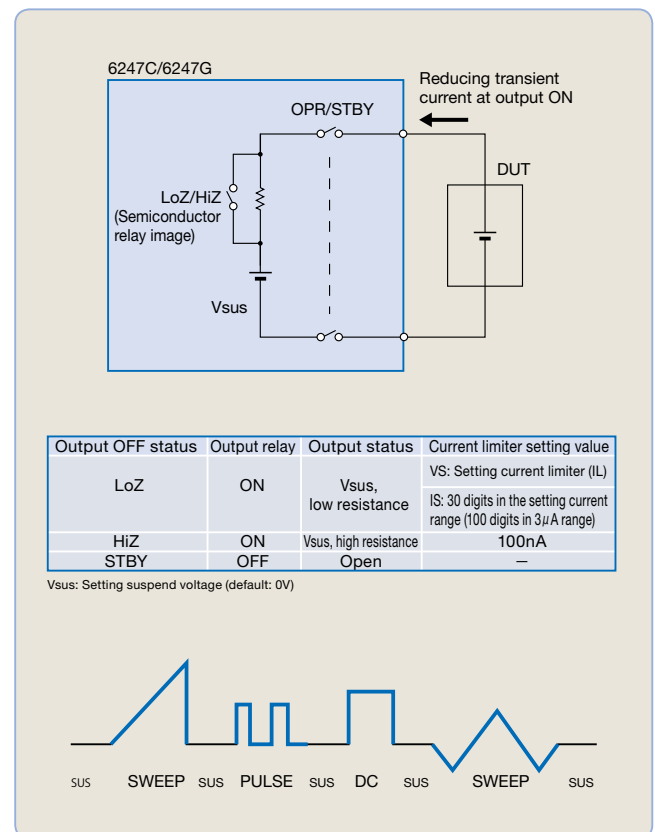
6247C/6247G

Reducing transient current at output ON

OPR/STBY

DUT

LoZ/HiZ
(Semiconductor relay image)

Vsus

| Output OFF status | Output relay | Output status | Current limiter setting value |
|---|---|---|---|
| LoZ | ON | Vsus, low resistance | VS: Setting current limiter (IL) |
| | | | IS: 30 digits in the setting current range (100 digits in 3$\mu$A range) |
| HiZ | ON | Vsus, high resistance | 100nA |
| STBY | OFF | Open | – |

Vsus: Setting suspend voltage (default: 0V)

SUS SWEEP SUS PULSE SUS DC SUS SWEEP SUS